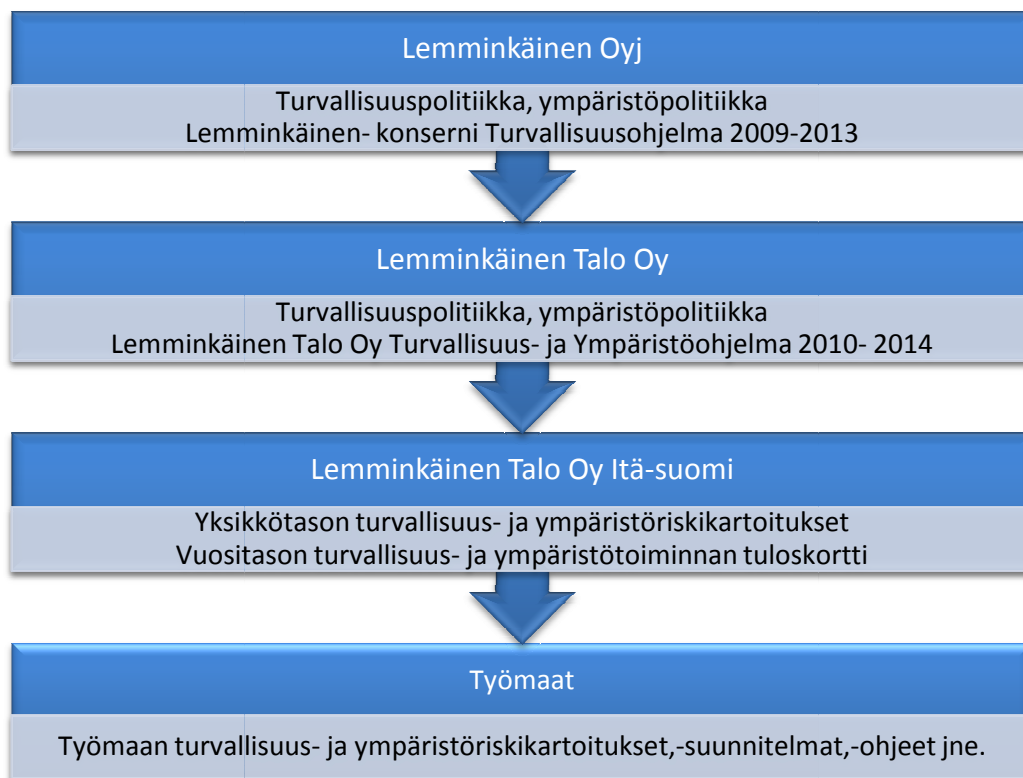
Lemminkäinen Oyj

Turvallisuuspolitiikka, ympäristöpolitiikka
Lemminkäinen- konserni Turvallisuusohjelma 2009-2013

Lemminkäinen Talo Oy

Turvallisuuspolitiikka, ympäristöpolitiikka
Lemminkäinen Talo Oy Turvallisuus- ja Ympäristöohjelma 2010- 2014

Lemminkäinen Talo Oy Itä-suomi

Yksikkötason turvallisuus- ja ympäristöriskikartoitukset
Vuositason turvallisuus- ja ympäristötoiminnan tuloskortti

Työmaat

Työmaan turvallisuus- ja ympäristöriskikartoitukset,-suunnitelmat,-ohjeet jne.